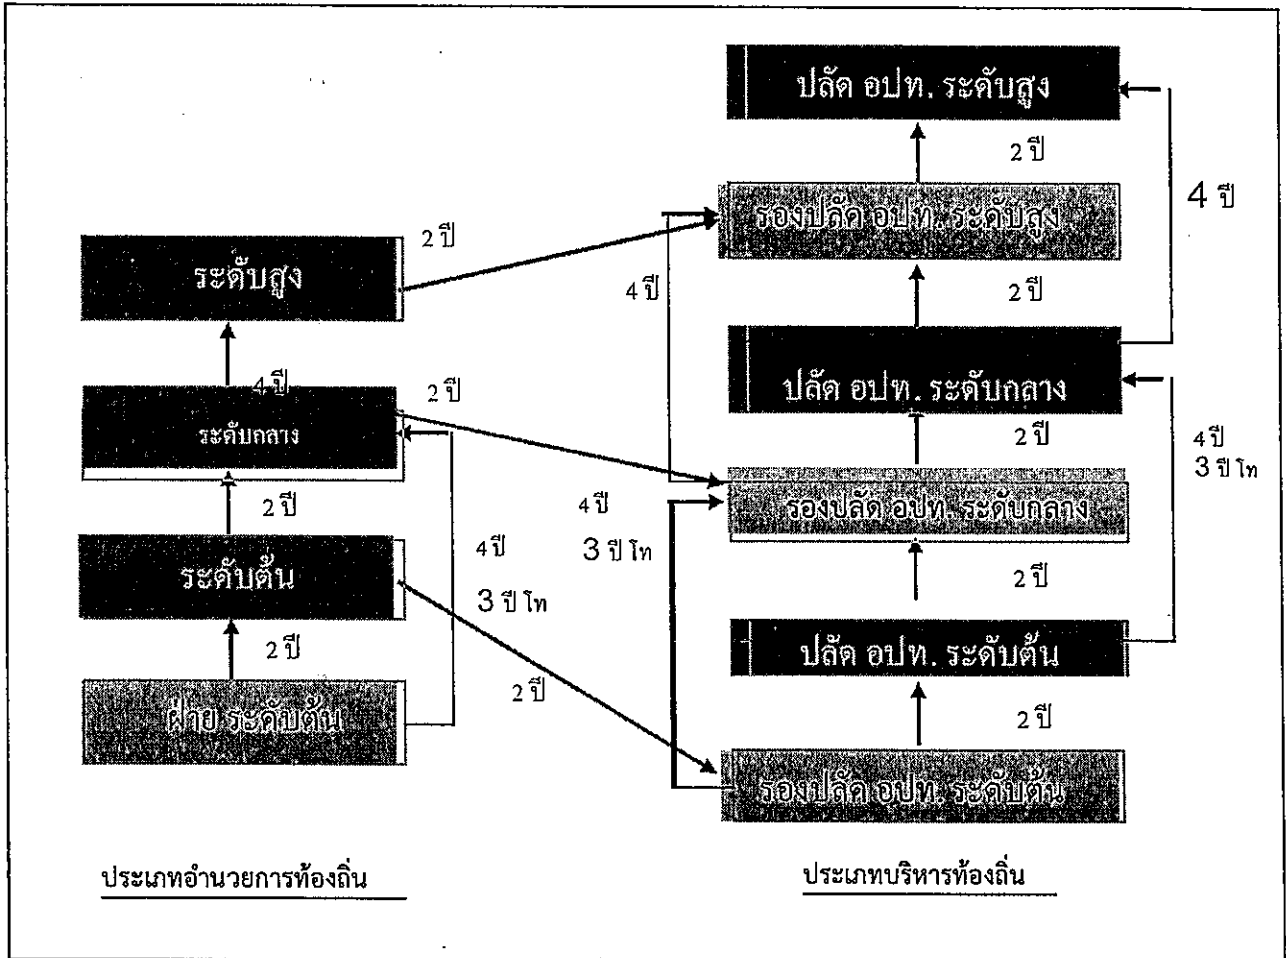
ปลัด อปท. ระดับสูง

2 ปี

4 ปี

รองปลัด อปท. ระดับสูง

2 ปี

ระดับสูง

4 ปี

2 ปี

ปลัด อปท. ระดับกลาง

4 ปี

2 ปี

ระดับกลาง

2 ปี

4 ปี
3 ปี โท

2 ปี

4 ปี

รองปลัด อปท. ระดับกลาง

4 ปี

3 ปี โท

ระดับต้น

3 ปี โท

2 ปี

2 ปี

ปลัด อปท. ระดับต้น

2 ปี

2 ปี

ฝ่าย ระดับต้น

รองปลัด อปท. ระดับต้น

ประเภทอำนวยการท้องถิ่น

ประเภทบริหารท้องถิ่น